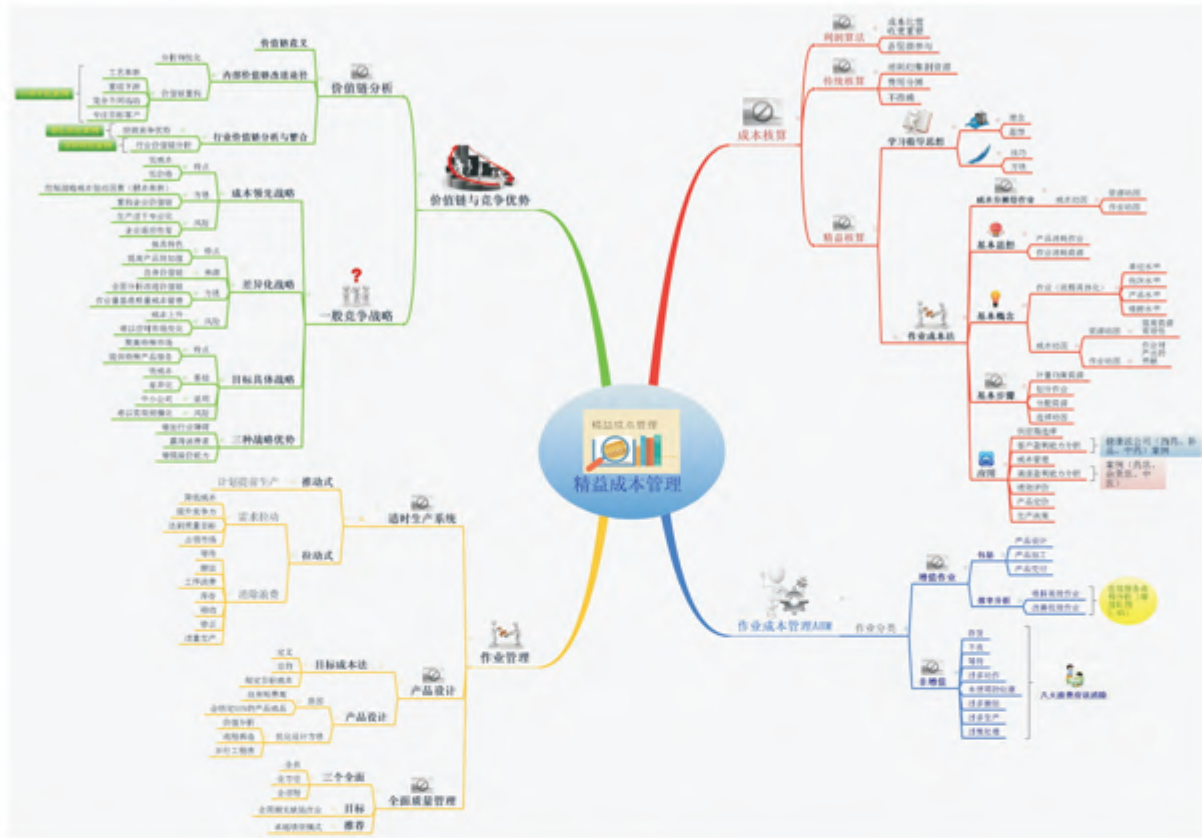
精益成本管理

精益成本管理

价值链与竞争优势

价值链分析

价值链意义

内部价值链改进流程

分析增值化

价值链重构

工艺革新

重组下游

竞争节约成本

专注目标客户

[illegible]

行业价值链分析与整合

创新竞争优势

行业价值链分析

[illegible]

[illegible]

一般竞争战略

成本领先战略

实现条件

低成本

优点

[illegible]

缺点

风险

规模效益

差异化战略

特点

优点

缺点

风险

目标集聚战略

特点

优点

风险

三种战略优势

成本核算

间接算法

传统核算

精益核算

学习曲线原理

作业成本法

基本原理

基本观点

基本概念

基本步骤

应用

作业成本管理ABM

作业分类

增值作业

非增值

作业管理

适时生产系统

推动式

拉动式

计划需要生产

需求拉动

消除浪费

产品设计

目标成本法

产品设计

全面质量管理

三个全面

目标

推荐